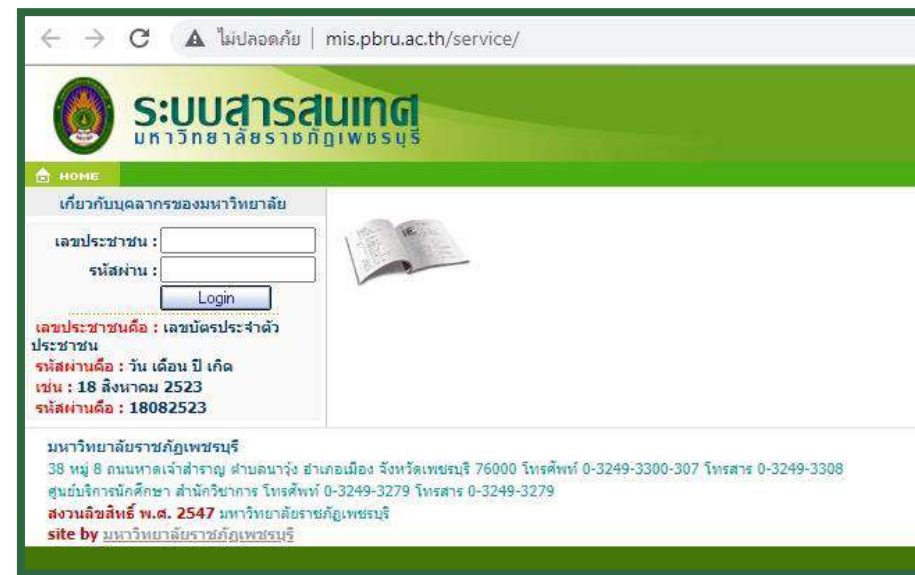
ไม่ปลอดภัย | mis.pbru.ac.th/service/

ระบบสารสนเทศ
มหาวิทยาลัยราชภัฏเพชรบุรี

HOME

เกี่ยวกับบุคลากรของมหาวิทยาลัย

เลขประชาชน :

รหัสผ่าน :

Login

เลขประชาชนคือ : เลขบัตรประจำตัวประชาชน
รหัสผ่านคือ : วัน เดือน ปี เกิด
เช่น : 18 สิงหาคม 2523
รหัสผ่านคือ : 18082523

มหาวิทยาลัยราชภัฏเพชรบุรี
38 หมู่ 8 ถนนหาดเจ้าสำราญ ตำบลนาวุ้ง อำเภอเมือง จังหวัดเพชรบุรี 76000 โทรศัพท์ 0-3249-3300-307 โทรสาร 0-3249-3308
ศูนย์บริการนักศึกษา สำนักวิชาการ โทรศัพท์ 0-3249-3279 โทรสาร 0-3249-3279
สงวนลิขสิทธิ์ พ.ศ. 2547 มหาวิทยาลัยราชภัฏเพชรบุรี
site by มหาวิทยาลัยราชภัฏเพชรบุรี